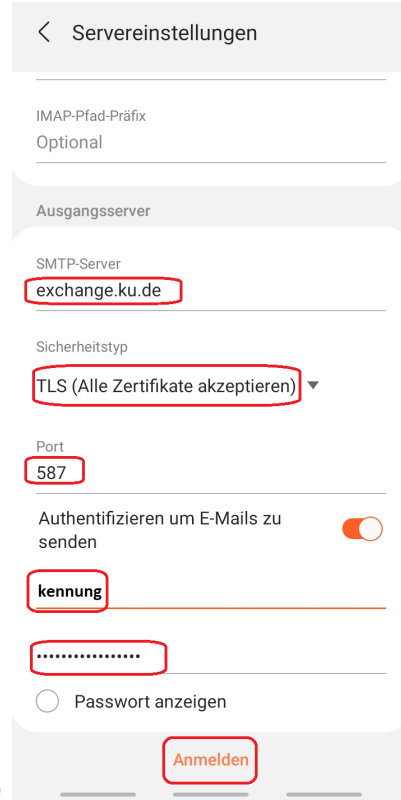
Servereinstellungen

IMAP-Pfad-Präfix
Optional

Ausgangsserver

SMTP-Server
exchange.ku.de

Sicherheitstyp
TLS (Alle Zertifikate akzeptieren)

Port
587

Authentifizieren um E-Mails zu senden

kennung

••••••••••••••••

Passwort anzeigen

Anmelden